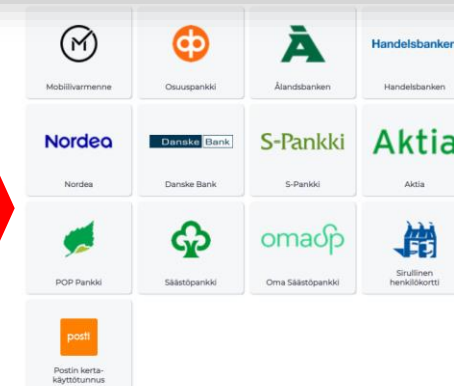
Mobiilivarmenne

Osuuspankki

Ålandsbanken

Handelsbanken
Handelsbanken

Nordea
Nordea

Danske Bank
Danske Bank

S-Pankki
S-Pankki

Aktia
Aktia

POP Pankki

Säästöpankki

omasp
Oma Säästöpankki

Sirullinen henkilökortti

posti
Postin kertakäyttötunnus